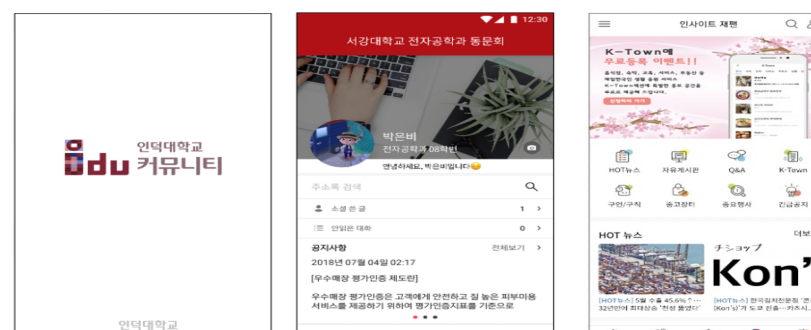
idu 인덕대학교 커뮤니티

인덕대학교

12:30

서강대학교 전자공학과 동문회

박은비

전자공학과 08학번

안녕하세요, 박은비입니다

주소록 검색

소셜 한 글 1

안읽은 대화 0

공지사항 전체보기

2018년 07월 04일 02:17

[우수매장 평가인증 제도란]

우수매장 평가인증은 고객에게 안전하고 질 높은 피부미용 서비스를 제공하기 위하여 평가인증지표를 기준으로

인사이트 재팬

K-Town에 무료등록 이벤트!!

HOT뉴스 자유게시판 Q&A K-Town

구인/구직 중고장터 중요행사 긴급공지

HOT 뉴스 더보

Kon'

[HOT뉴스] 5월 수출 45.6% ↑

[HOT뉴스] 한국김치문화